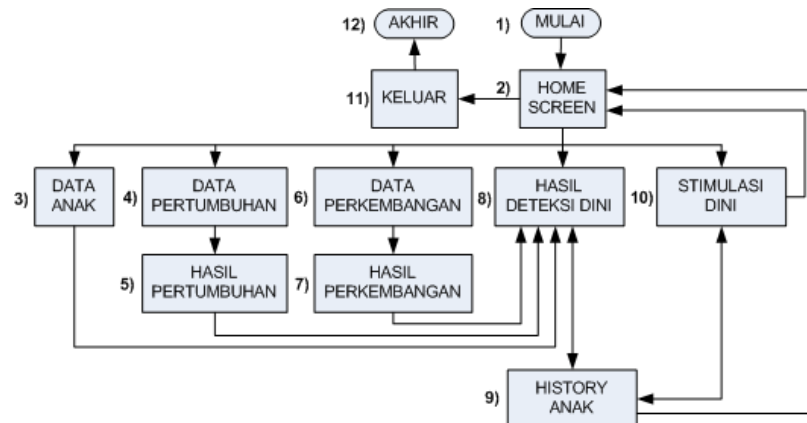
12) AKHIR

1) MULAI

11) KELUAR

2) HOME SCREEN

3) DATA ANAK

4) DATA PERTUMBUHAN

6) DATA PERKEMBANGAN

8) HASIL DETEKSI DINI

10) STIMULASI DINI

5) HASIL PERTUMBUHAN

7) HASIL PERKEMBANGAN

9) HISTORY ANAK